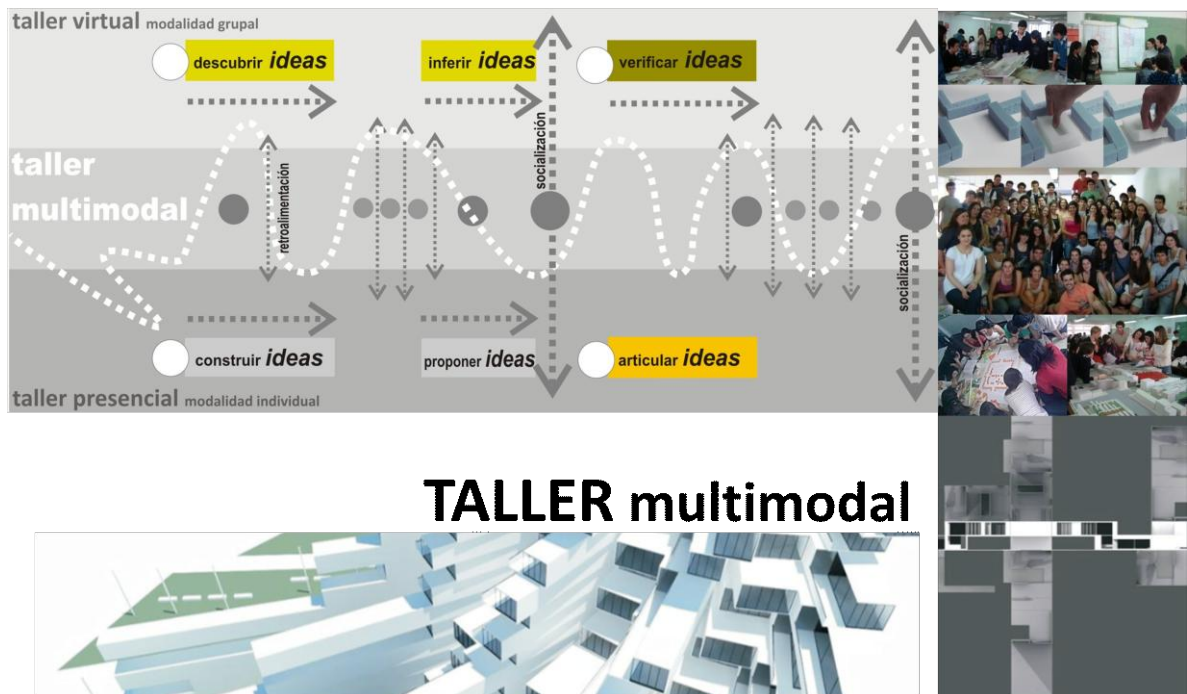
taller virtual modalidad grupal

descubrir ideas

inferir ideas

verificar ideas

socialización

taller multimodal

retroalimentación

socialización

construir ideas

proponer ideas

articular ideas

taller presencial modalidad individual

TALLER multimodal